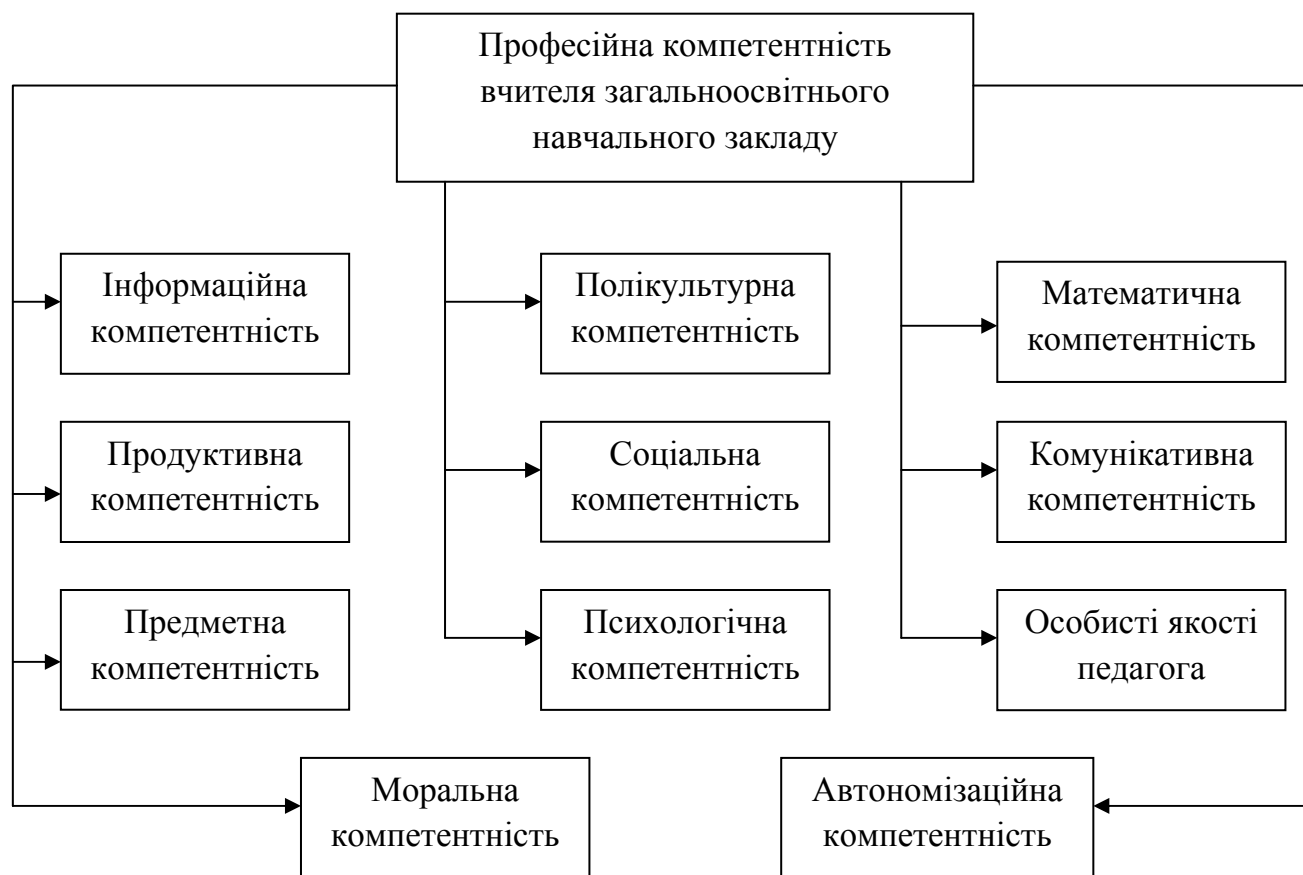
Професійна компетентність вчителя загальноосвітнього навчального закладу

Інформаційна компетентність

Продуктивна компетентність

Предметна компетентність

Полікультурна компетентність

Соціальна компетентність

Психологічна компетентність

Математична компетентність

Комунікативна компетентність

Особисті якості педагога

Моральна компетентність

Автономізаційна компетентність